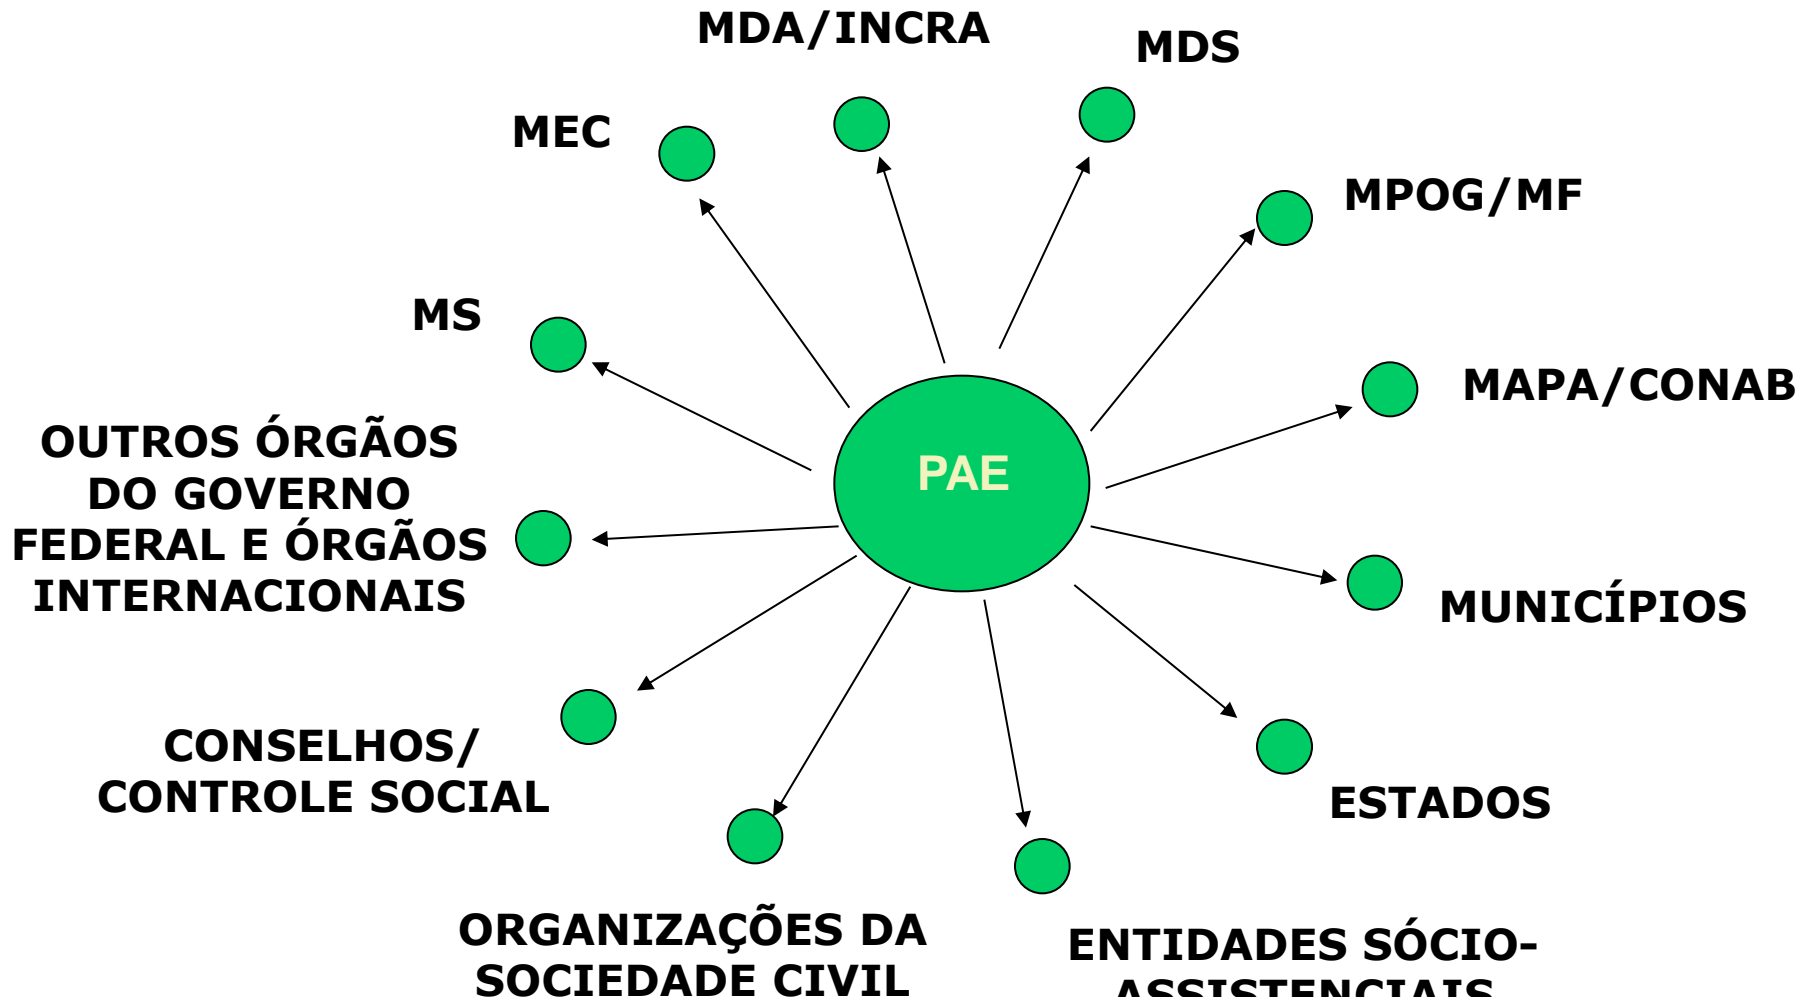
MDA/INCRA

MDS

MEC

MPOG/MF

MS

MAPA/CONAB

PAE

OUTROS ÓRGÃOS DO GOVERNO FEDERAL E ÓRGÃOS INTERNACIONAIS

MUNICÍPIOS

CONSELHOS/ CONTROLE SOCIAL

ESTADOS

ORGANIZAÇÕES DA SOCIEDADE CIVIL

ENTIDADES SÓCIO-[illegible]